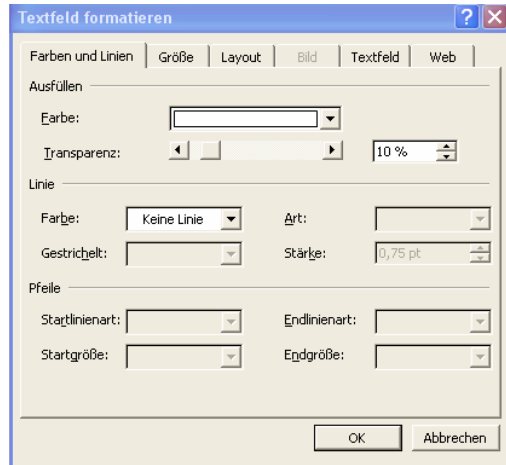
Textfeld formatieren

?

Farben und Linien | Größe | Layout | Bild | Textfeld | Web

Ausfüllen

Farbe:

Transparenz:

10 %

Linie

Farbe: Keine Linie

Art:

Gestrichelt:

Stärke: 0,75 pt

Pfeile

Startlinienart:

Endlinienart:

Startgröße:

Endgröße:

OK

Abbrechen